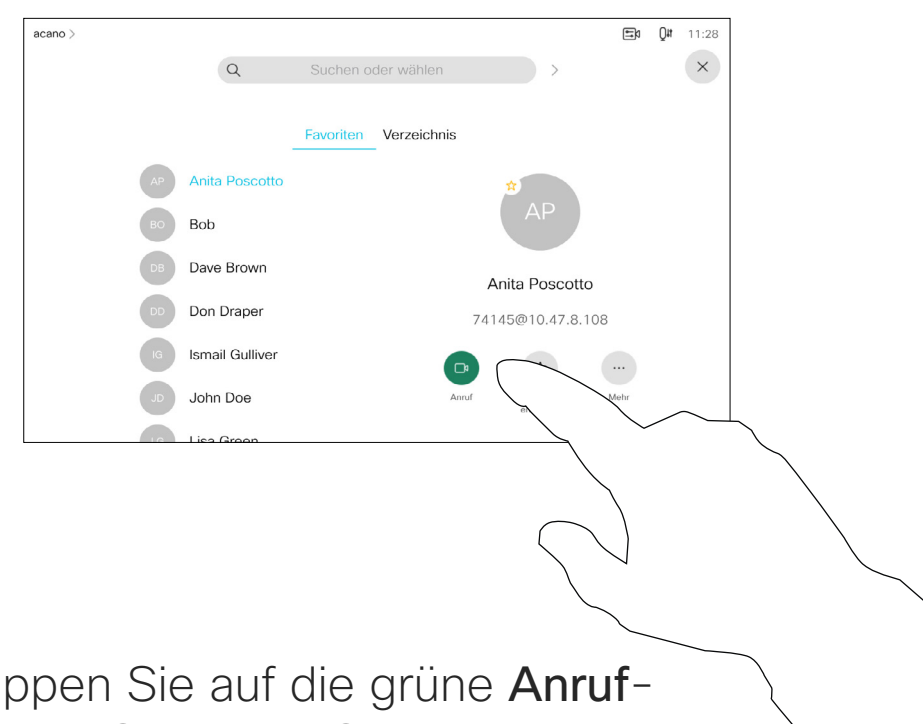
acano >

11:28

Suchen oder wählen

Favoriten Verzeichnis

AP Anita Poscotto

BO Bob

DB Dave Brown

DD Don Draper

IG Ismail Gulliver

JD John Doe

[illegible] Lisa Green

AP

Anita Poscotto

74145@10.47.8.108

Anruf

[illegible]

Mehr

ppen Sie auf die grüne **Anruf**-